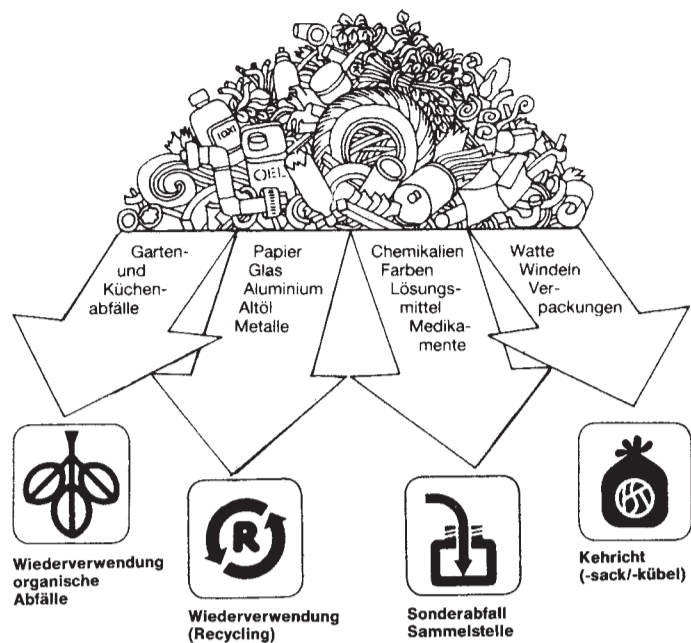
ÖEL

Garten- und Küchenabfälle

Papier Glas Aluminium Altöl Metalle

Chemikalien Farben Lösungsmittel Medikamente

Watte Windeln Verpackungen

R

Wiederverwendung organische Abfälle

Wiederverwendung (Recycling)

Sonderabfall Sammelstelle

Kehricht (-sack/-kübel)